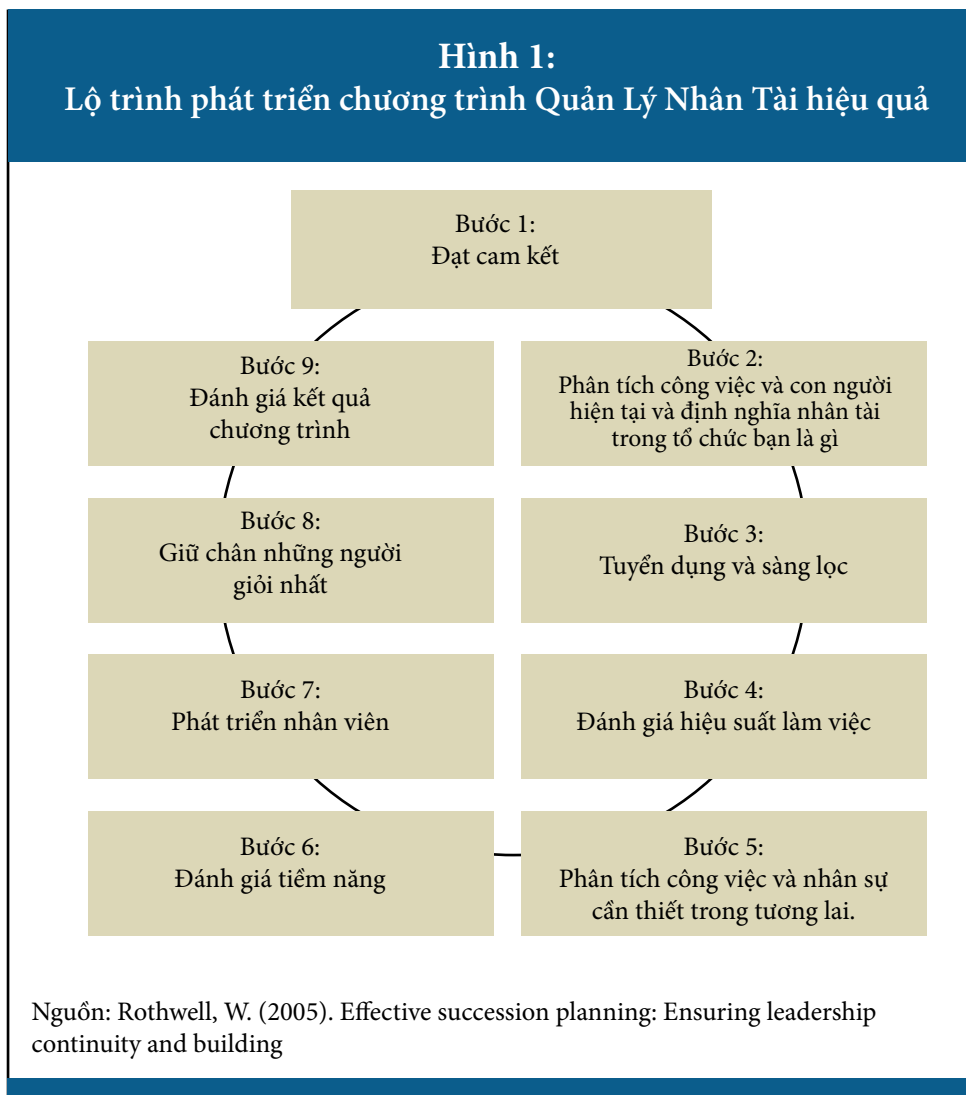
Hình 1:
Lộ trình phát triển chương trình Quản Lý Nhân Tài hiệu quả

Bước 1:
Đạt cam kết

Bước 2:
Phân tích công việc và con người hiện tại và định nghĩa nhân tài trong tổ chức bạn là gì

Bước 3:
Tuyển dụng và sàng lọc

Bước 4:
Đánh giá hiệu suất làm việc

Bước 5:
Phân tích công việc và nhân sự cần thiết trong tương lai.

Bước 6:
Đánh giá tiềm năng

Bước 7:
Phát triển nhân viên

Bước 8:
Giữ chân những người giỏi nhất

Bước 9:
Đánh giá kết quả chương trình

Nguồn: Rothwell, W. (2005). Effective succession planning: Ensuring leadership continuity and building